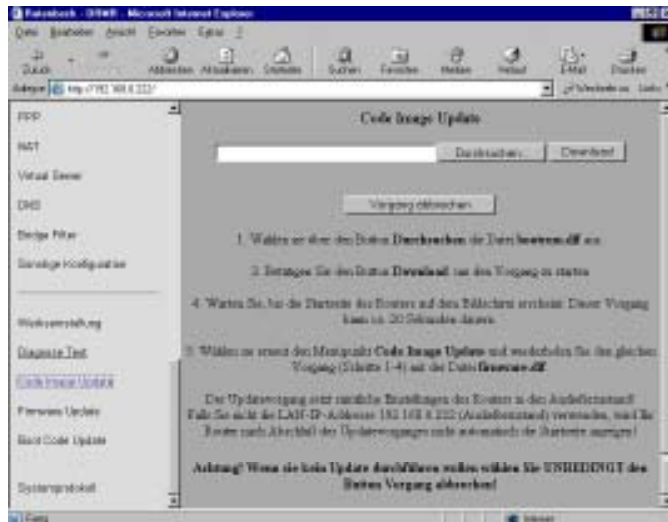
Datenbank - DSWR - Microsoft Internet Explorer

Datei Bearbeiten Ansicht Favoriten Extras ?

Zurück Abbrechen Aktualisieren Startseite Suchen Favoriten Verlauf E-Mail Drucken

Adresse http://192.168.0.222/ Wechseln zu Links

PPP

NAT

Virtual Server

DNS

Bridge Filter

Sonstige Konfiguration

Werkseinstellung

Diagnose Test

Code Image Update

Firmware Update

Boot Code Update

Systemprotokoll

Code Image Update

Durchsuchen... Download

Vorgang abbrechen

1. Wählen sie über den Button **Durchsuchen** die Datei **bootrom.dlf** aus

2. Betätigen Sie den Button **Download** um den Vorgang zu starten

4. Warten Sie, bis die Startseite des Routers auf dem Bildschirm erscheint. Dieser Vorgang kann ca. 20 Sekunden dauern.

5. Wählen sie erneut den Menüpunkt **Code Image Update** und wiederholen Sie den gleichen Vorgang (Schritte 1-4) mit der Datei **firmware.dlf**

Der Updatevorgang setzt sämtliche Einstellungen des Routers in den Auslieferzustand! Falls Sie nicht die LAN-IP-Adresse 192.168.0.222 (Auslieferzustand) verwenden, wird Ihr Router nach Abschluß des Updatevorganges nicht automatisch die Startseite anzeigen!

**Achtung! Wenn sie kein Update durchführen wollen wählen Sie UNBEDINGT den Button Vorgang abbrechen!**

Fertig Internet